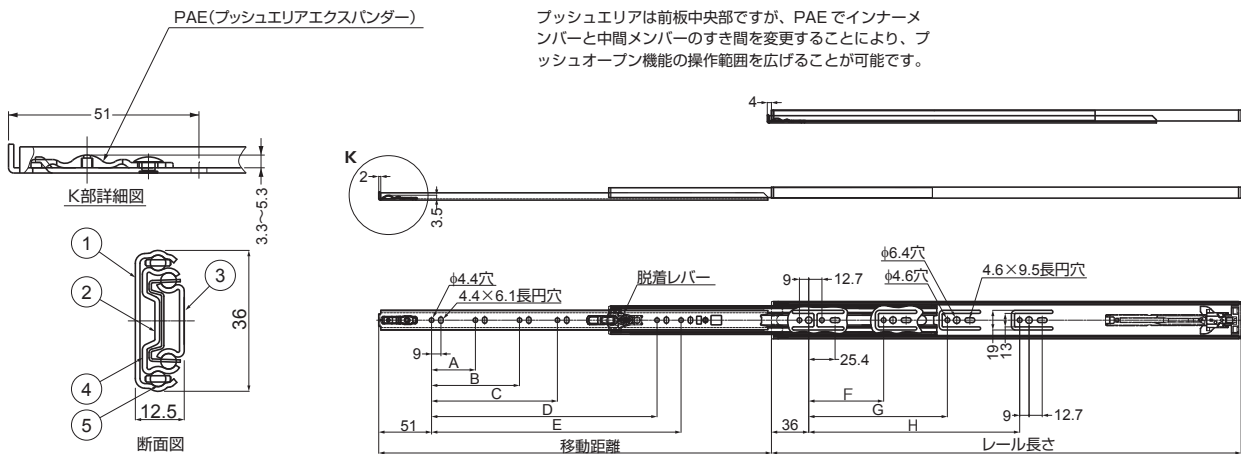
PAE(プッシュエリアエクスパンダー)

プッシュエリアは前板中央部ですが、PAE でインナーメンバーと中間メンバーのすき間を変更することにより、プッシュオープン機能の操作範囲を広げることが可能です。

51

K部詳細図

3.3~5.3

4

K

2

3.5

1

2

3

4

5

36

12.5

断面図

φ4.4穴

4.4×6.1長円穴

脱着レバー

9

12.7

φ6.4穴

φ4.6穴

4.6×9.5長円穴

9

A

B

C

D

E

25.4

F

G

H

19

13

9

12.7

51

移動距離

36

レール長さ